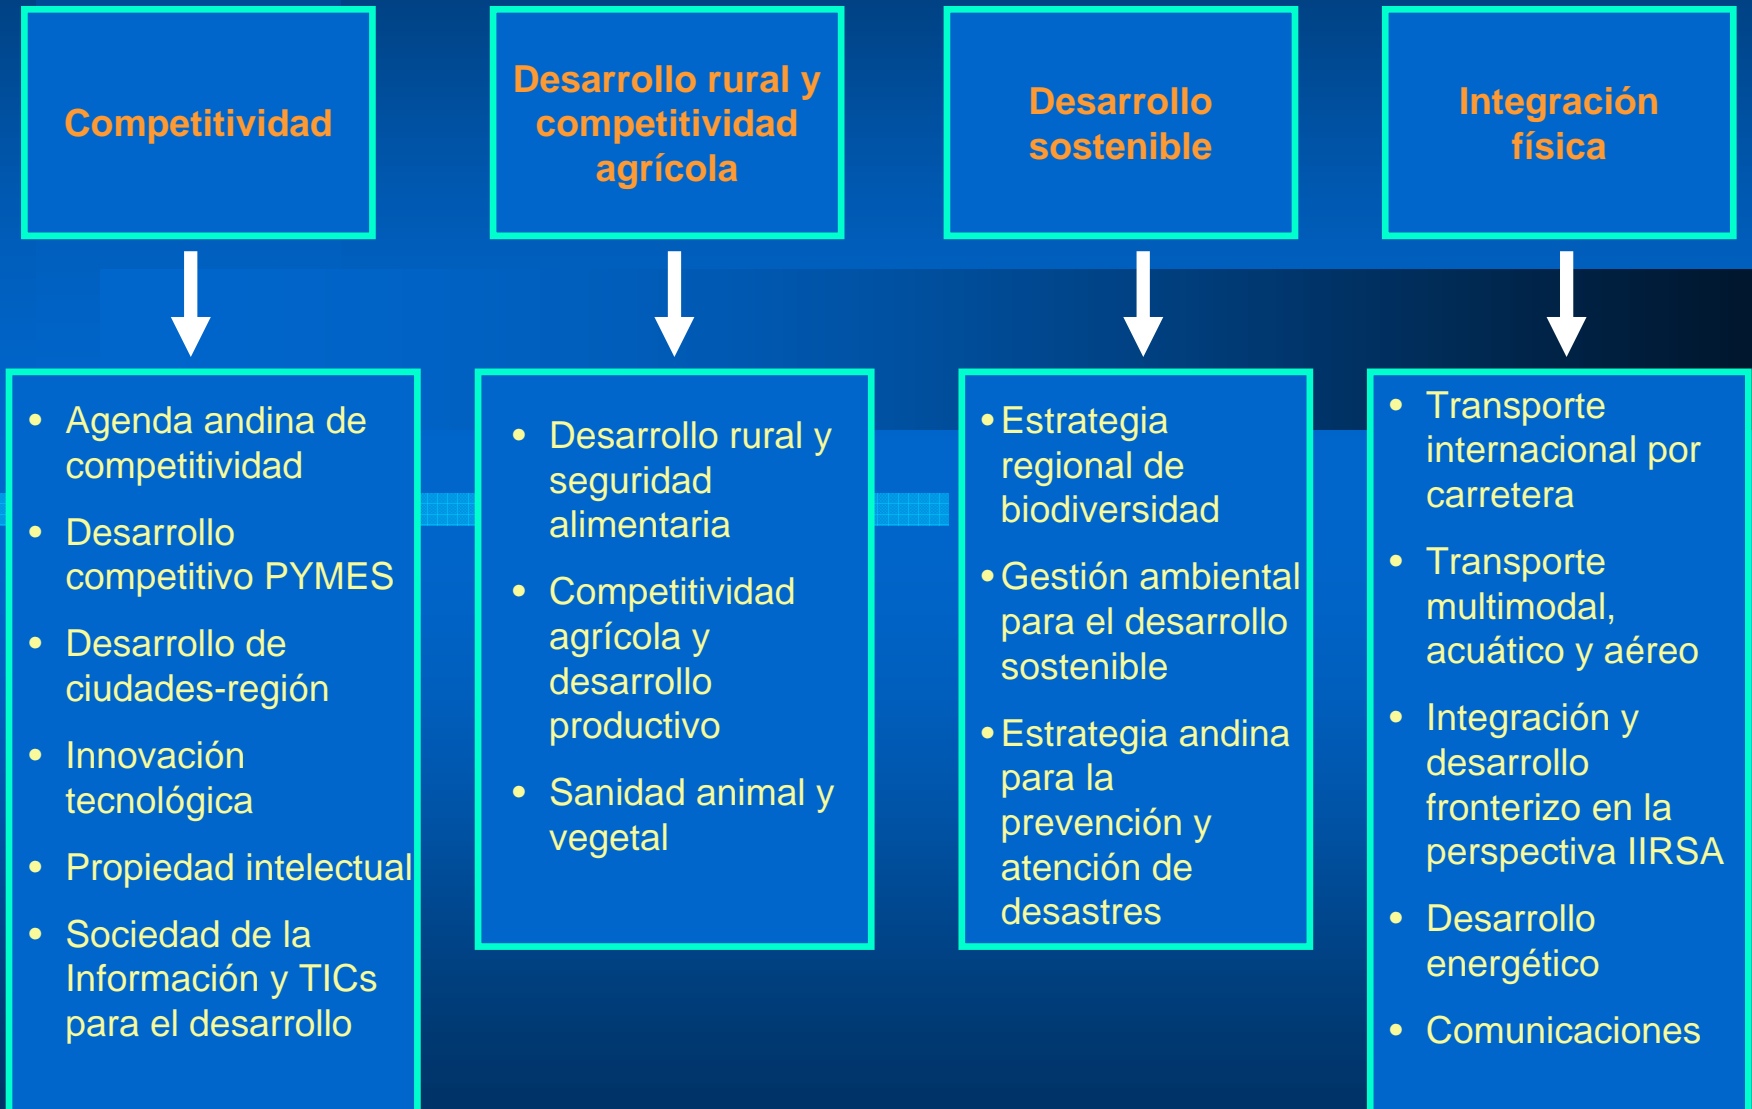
Competitividad

- Agenda andina de competitividad
- Desarrollo competitivo PYMES
- Desarrollo de ciudades-región
- Innovación tecnológica
- Propiedad intelectual
- Sociedad de la Información y TICs para el desarrollo

Desarrollo rural y competitividad agrícola

- Desarrollo rural y seguridad alimentaria
- Competitividad agrícola y desarrollo productivo
- Sanidad animal y vegetal

Desarrollo sostenible

- Estrategia regional de biodiversidad
- Gestión ambiental para el desarrollo sostenible
- Estrategia andina para la prevención y atención de desastres

Integración física

- Transporte internacional por carretera
- Transporte multimodal, acuático y aéreo
- Integración y desarrollo fronterizo en la perspectiva IIRSA
- Desarrollo energético
- Comunicaciones